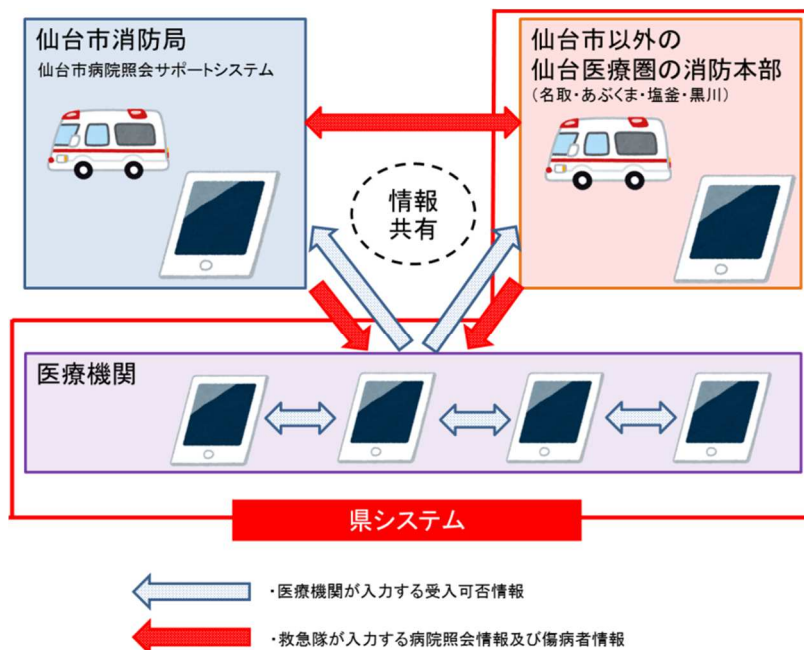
仙台市消防局
仙台市病院照会サポートシステム

仙台市以外の
仙台医療圏の消防本部
（名取・あぶくま・塩釜・黒川）

情報
共有

医療機関

県システム

・医療機関が入力する受入可否情報

・救急隊が入力する病院照会情報及び傷病者情報